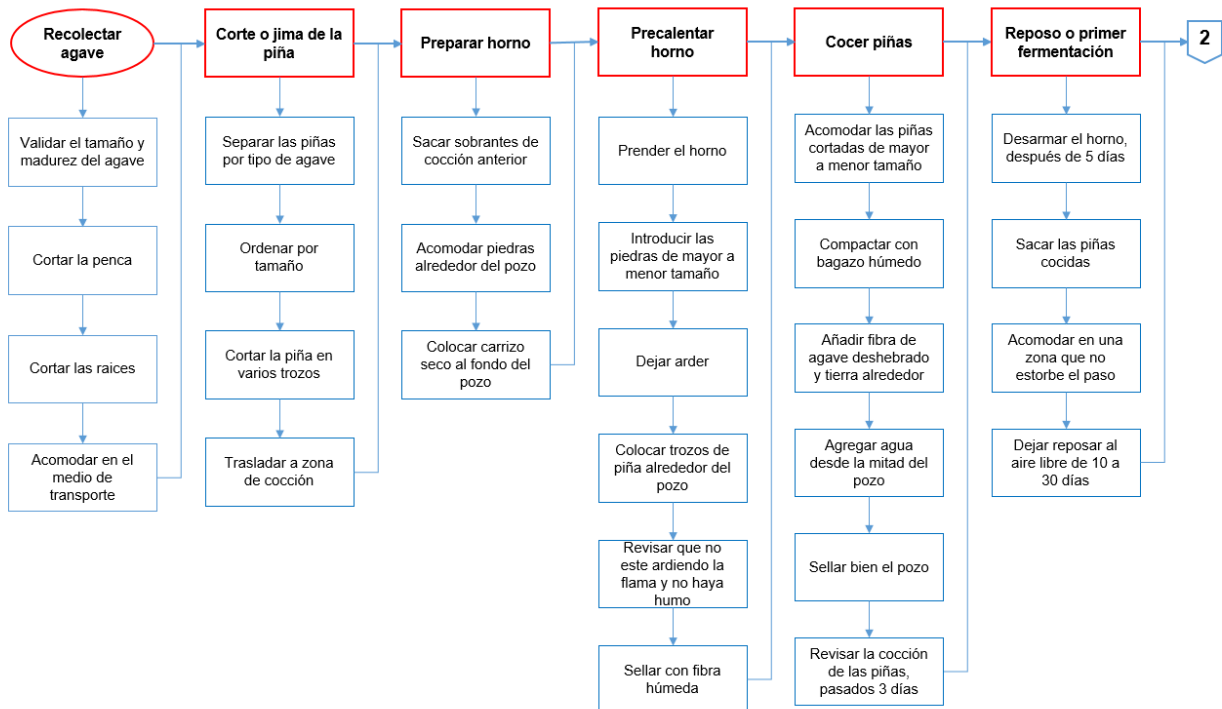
Recolectar agave

Validar el tamaño y madurez del agave

Cortar la penca

Cortar las raices

Acomodar en el medio de transporte

Corte o jima de la piña

Separar las piñas por tipo de agave

Ordenar por tamaño

Cortar la piña en varios trozos

Trasladar a zona de cocción

Preparar horno

Sacar sobrantes de cocción anterior

Acomodar piedras alrededor del pozo

Colocar carrizo seco al fondo del pozo

Precalentar horno

Prender el horno

Introducir las piedras de mayor a menor tamaño

Dejar arder

Colocar trozos de piña alrededor del pozo

Revisar que no este ardiendo la flama y no haya humo

Sellar con fibra húmeda

Cocer piñas

Acomodar las piñas cortadas de mayor a menor tamaño

Compactar con bagazo húmedo

Añadir fibra de agave deshebrado y tierra alrededor

Agregar agua desde la mitad del pozo

Sellar bien el pozo

Revisar la cocción de las piñas, pasados 3 días

Reposo o primer fermentación

Desarmar el horno, después de 5 días

Sacar las piñas cocidas

Acomodar en una zona que no estorbe el paso

Dejar reposar al aire libre de 10 a 30 días

2